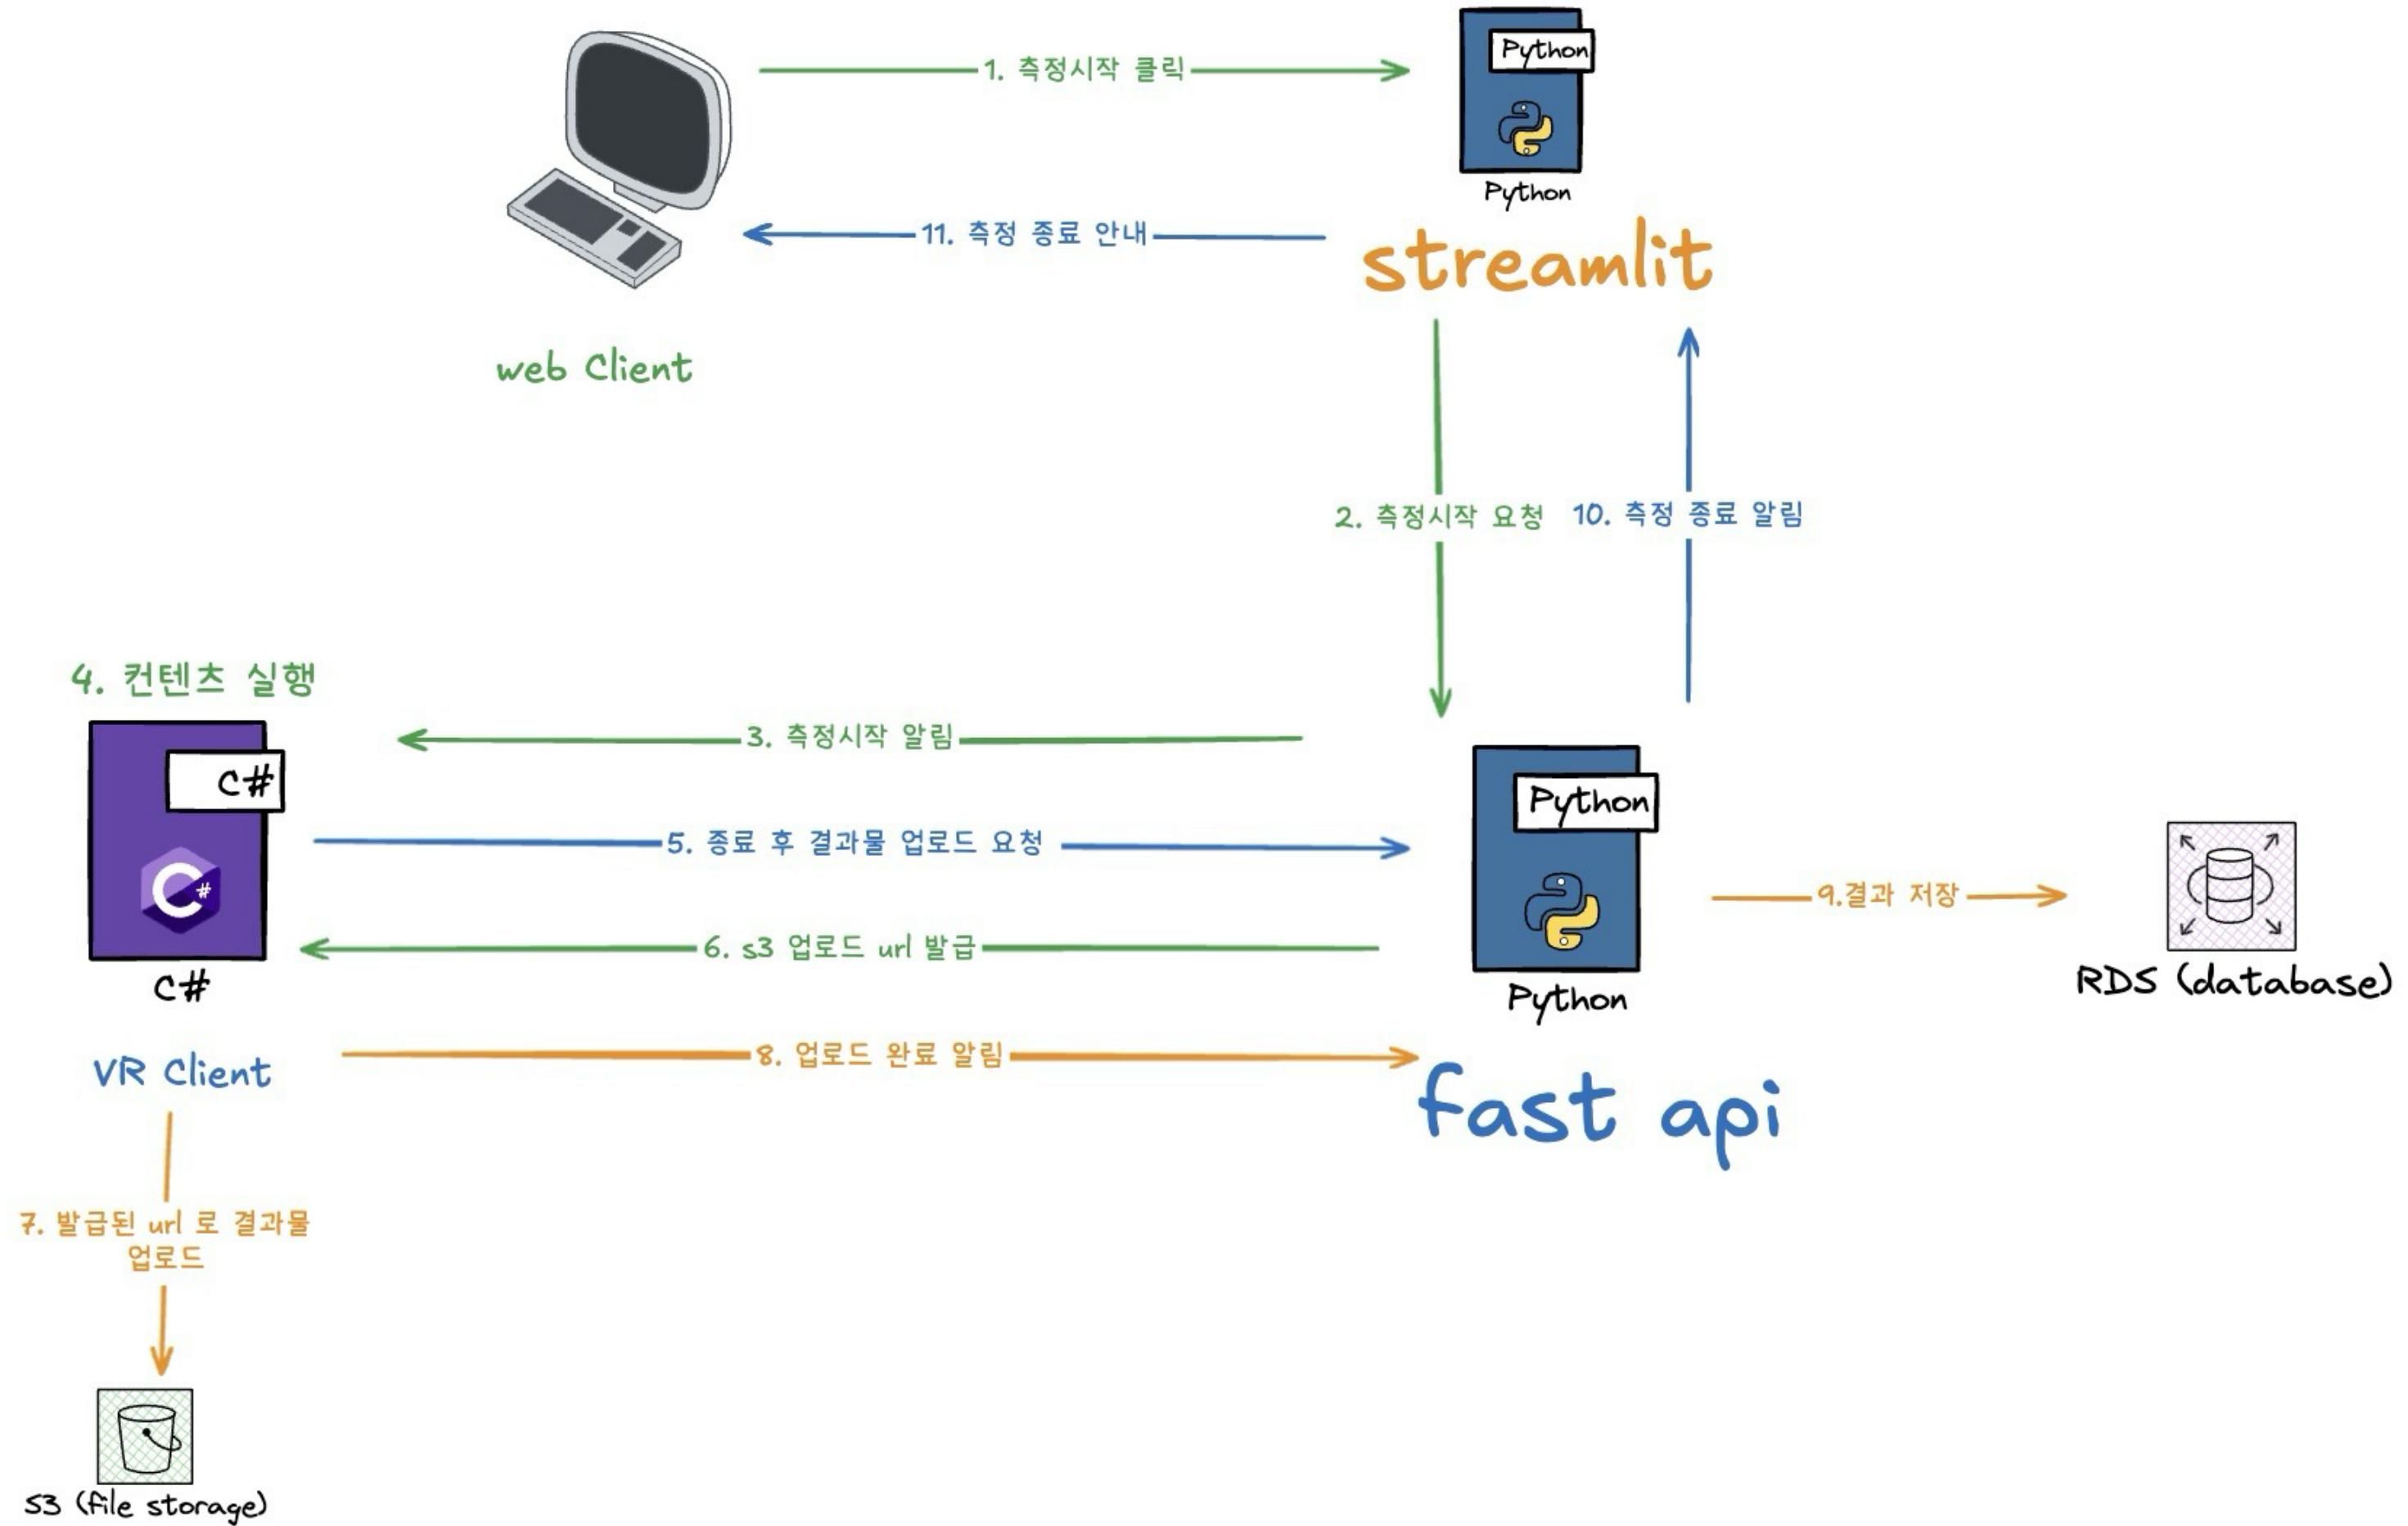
1. 측정시작 클릭

Python

Python

11. 측정 종료 안내

streamlit

web Client

2. 측정시작 요청

10. 측정 종료 알림

4. 컨텐츠 실행

3. 측정시작 알림

C#

5. 종료 후 결과물 업로드 요청

Python

9.결과 저장

6. s3 업로드 url 발급

C#

Python

RDS (database)

VR Client

8. 업로드 완료 알림

fast api

7. 발급된 url 로 결과물 업로드

S3 (file storage)